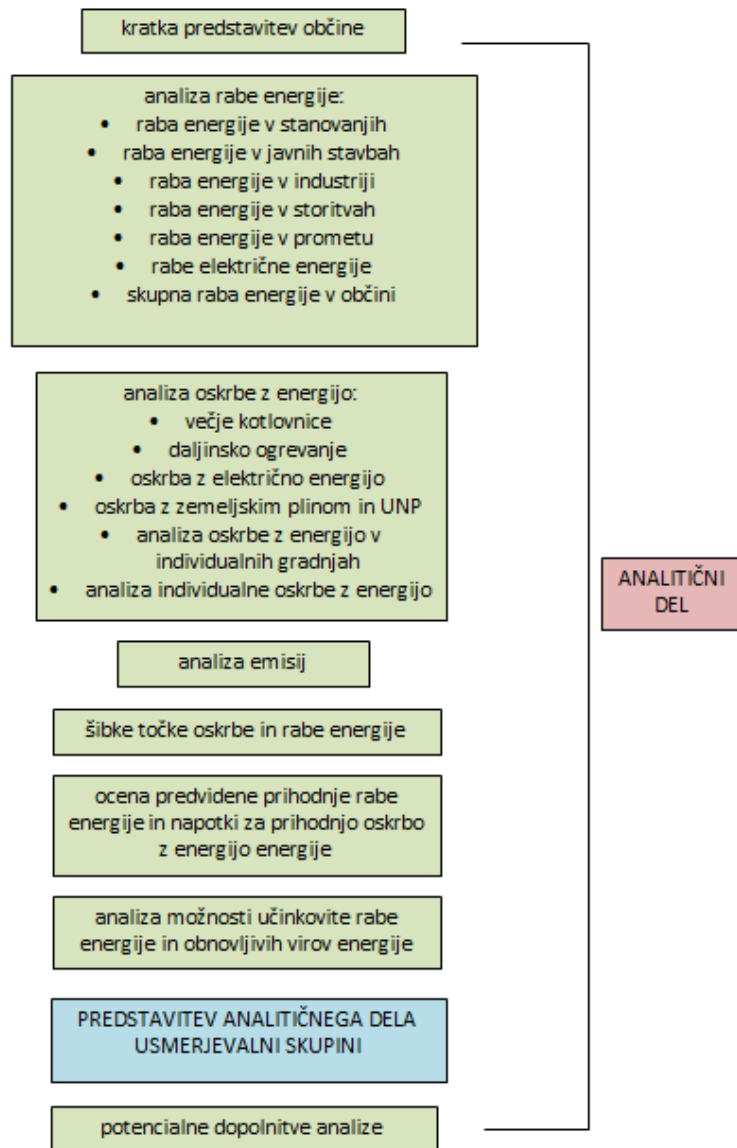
kratka predstavitev občine

analiza rabe energije:
- raba energije v stanovanjih
- raba energije v javnih stavbah
- raba energije v industriji
- raba energije v storitvah
- raba energije v prometu
- rabe električne energije
- skupna raba energije v občini

analiza oskrbe z energijo:
- večje kotlovnice
- daljinsko ogrevanje
- oskrba z električno energijo
- oskrba z zemeljskim plinom in UNP
- analiza oskrbe z energijo v individualnih gradnjah
- analiza individualne oskrbe z energijo

analiza emisij

šibke točke oskrbe in rabe energije

ocena predvidene prihodnje rabe energije in napotki za prihodnjo oskrbo z energijo energije

analiza možnosti učinkovite rabe energije in obnovljivih virov energije

PREDSTAVITEV ANALITIČNEGA DELA USMERJEVALNI SKUPINI

potencialne dopolnitve analize

ANALITIČNI DEL